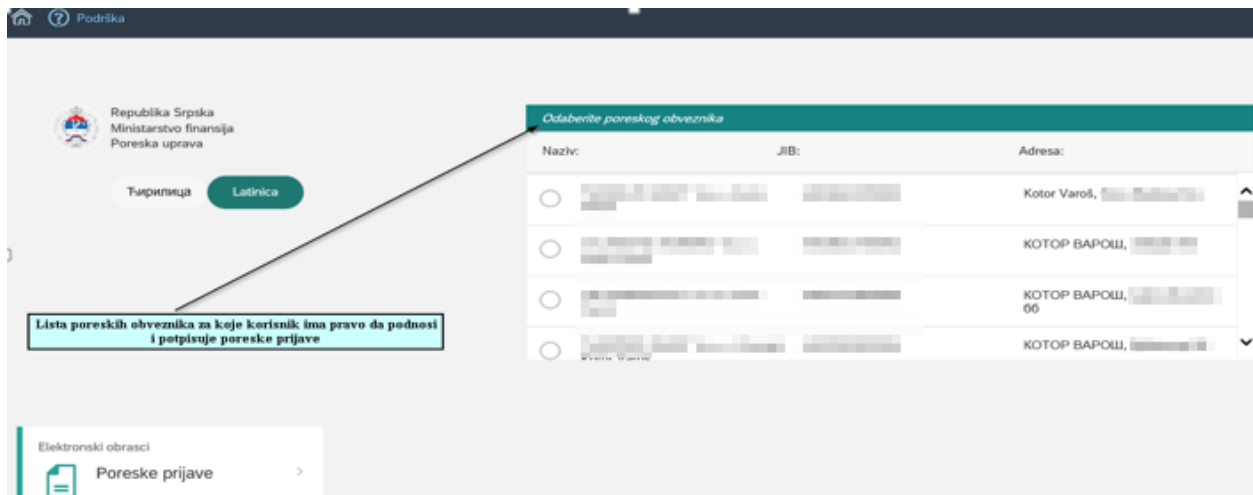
Podrška

Republika Srpska
Ministarstvo finansija
Poreska uprava

Ћирилица
Latinica

Odaberite poreskog obveznika

| Naziv: | JIB: | Adresa: |
|---|---|---|
| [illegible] | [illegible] | Kotor Varoš, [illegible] |
| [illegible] | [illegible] | КОТОР ВАРОШ, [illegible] |
| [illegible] | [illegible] | КОТОР ВАРОШ, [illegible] 66 |
| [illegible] | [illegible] | КОТОР ВАРОШ, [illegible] |

Lista poreskih obveznika za koje korisnik ima pravo da podnosi i potpisuje poreske prijave

Elektronski obrasci
Poreske prijave